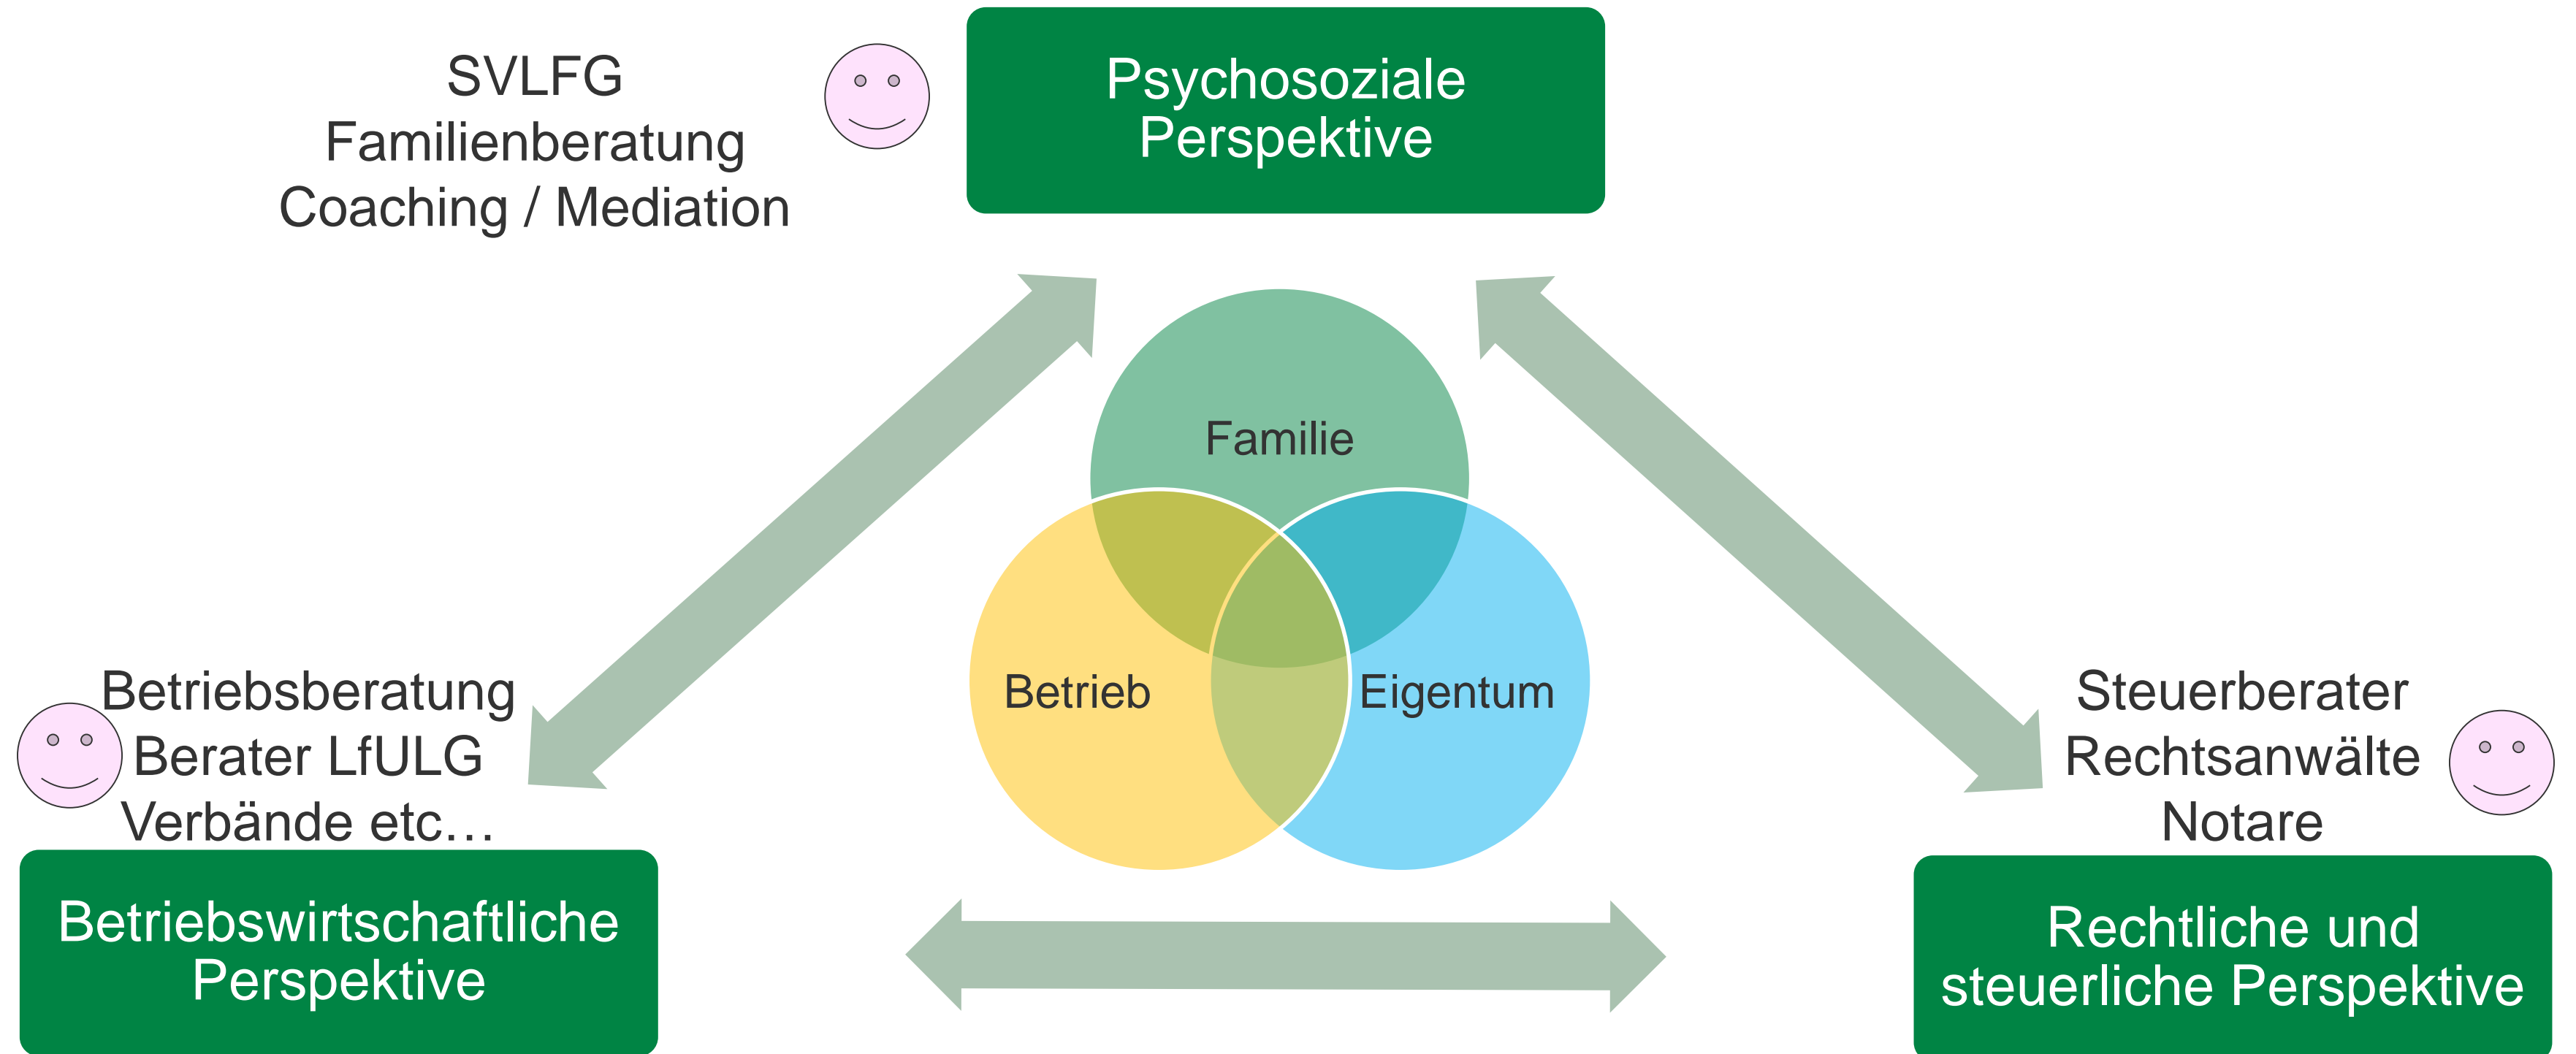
SVLFG
Familienberatung
Coaching / Mediation

Psychosoziale Perspektive

Familie

Betrieb

Eigentum

Betriebsberatung
Berater LfULG
Verbände etc…

Steuerberater
Rechtsanwälte
Notare

Betriebswirtschaftliche Perspektive

Rechtliche und steuerliche Perspektive